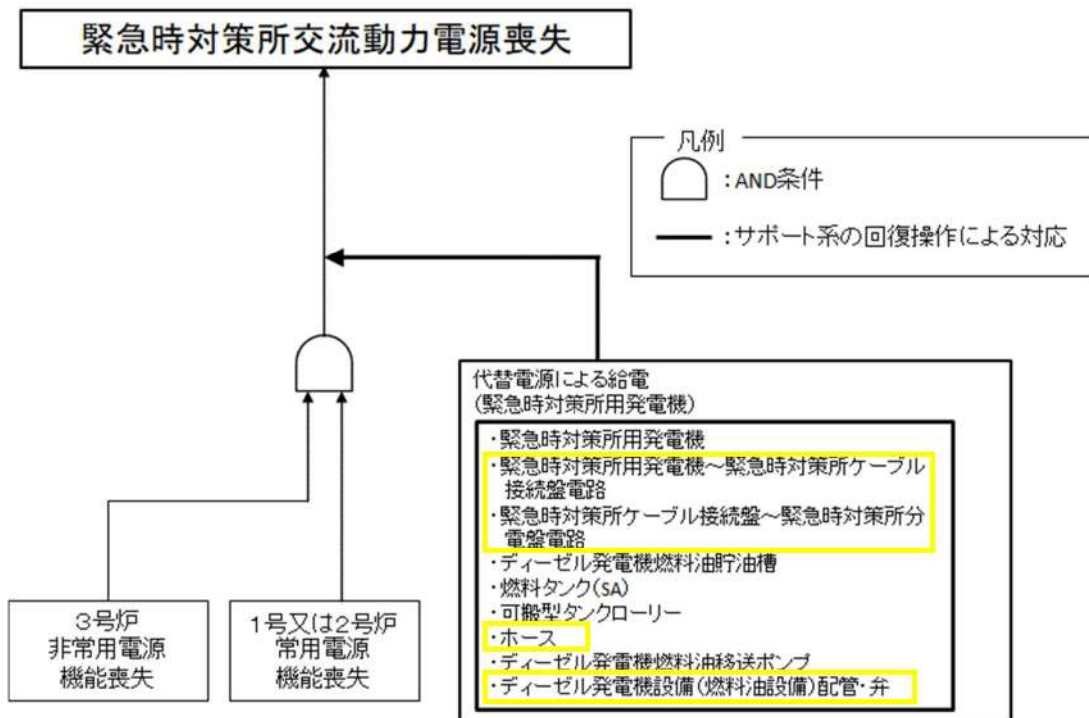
緊急時対策所交流動力電源喪失

凡例

：AND条件

：サポート系の回復操作による対応

代替電源による給電
（緊急時対策所用発電機）

・緊急時対策所用発電機
・緊急時対策所用発電機～緊急時対策所ケーブル接続盤電路
・緊急時対策所ケーブル接続盤～緊急時対策所分電盤電路
・ディーゼル発電機燃料油貯油槽
・燃料タンク（SA）
・可搬型タンクローリー
・ホース
・ディーゼル発電機燃料油移送ポンプ
・ディーゼル発電機設備（燃料油設備）配管・弁

3号炉
非常用電源
機能喪失

1号又は2号炉
常用電源
機能喪失